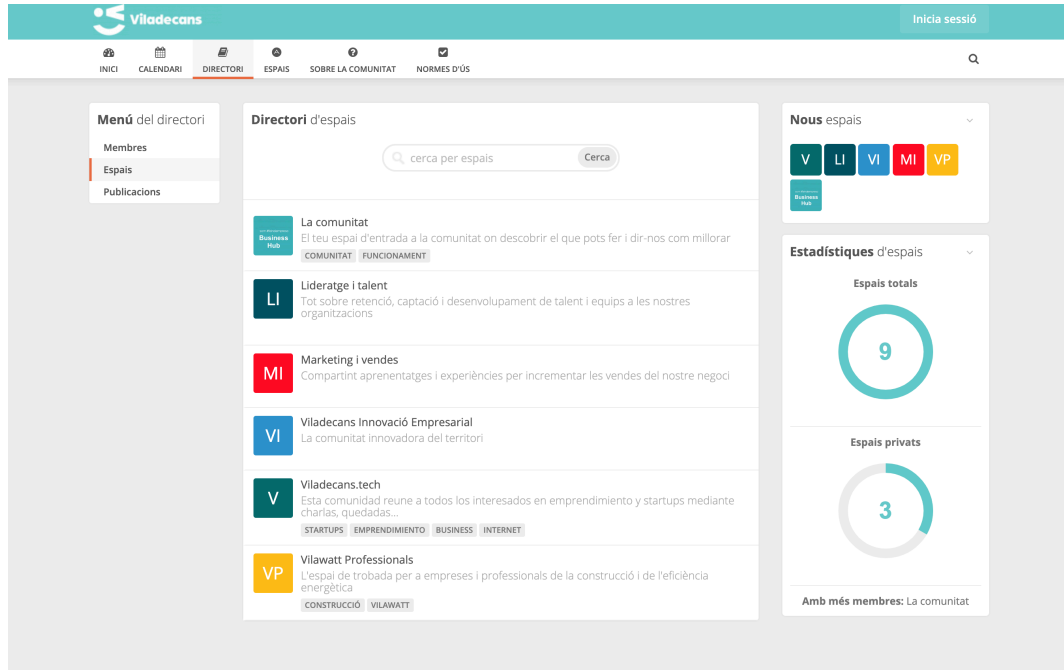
Viladecans

Inicia sessió

INICI CALENDARI DIRECTORI ESPAIS SOBRE LA COMUNITAT NORMES D'ÚS

Menú del directori
Membres
Espais
Publicacions

Directori d'espais

cerca per espais Cerca

Business Hub
La comunitat
El teu espai d'entrada a la comunitat on descobrir el que pots fer i dir-nos com millorar
COMUNITAT FUNCIONAMENT

LI
Lideratge i talent
Tot sobre retenció, captació i desenvolupament de talent i equips a les nostres organitzacions

MI
Marketing i vendes
Compartint aprenentatges i experiències per incrementar les vendes del nostre negoci

VI
Viladecans Innovació Empresarial
La comunitat innovadora del territori

V
Viladecans.tech
Esta comunidad reune a todos los interesados en emprendimiento y startups mediante charlas, quedadas...
STARTUPS EMPRENDIMIENTO BUSINESS INTERNET

VP
Vilawatt Professionals
L'espai de trobada per a empreses i professionals de la construcció i de l'eficiència energètica
CONSTRUCCIÓ VILAWATT

Nous espais
V LI VI MI VP
Business Hub

Estadístiques d'espais
Espais totals
9
Espais privats
3
Amb més membres: La comunitat